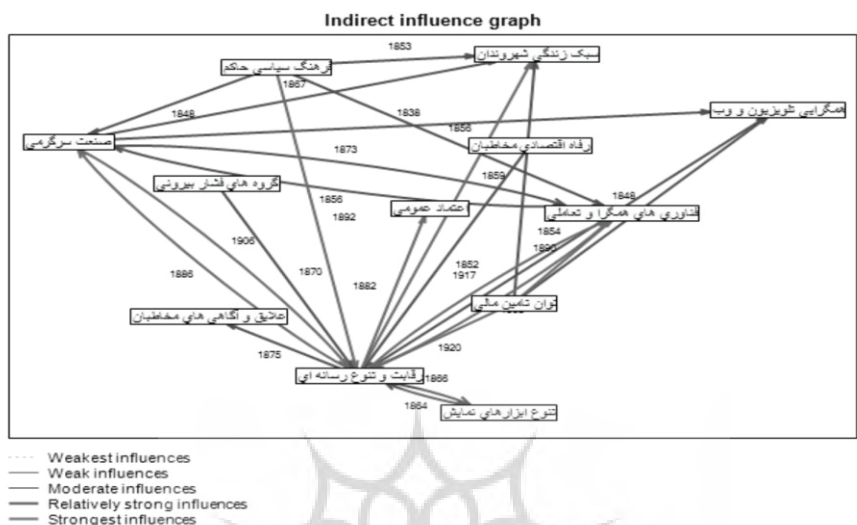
Indirect influence graph

فرهنگ سیاسی حاکم
سبک زندگی شهروندان
همگرایی تلویزیون و وب
صنعت سرگرمی
رفاه اقتصادی مخاطبان
گروه های فشار بیرونی
اعتماد عمومی
فناوری های همگرا و تعاملی
توان تامین مالی
علایق و آگاهی های مخاطبان
رقابت و تنوع رسانه ای
تنوع ابزارهای نمایش

1853
1867
1848
1838
1856
1873
1859
1848
1856
1892
1854
1890
1906
1852
1917
1886
1870
1882
1875
1920
1866
1864

Weakest influences
Weak influences
Moderate influences
Relatively strong influences
Strongest influences